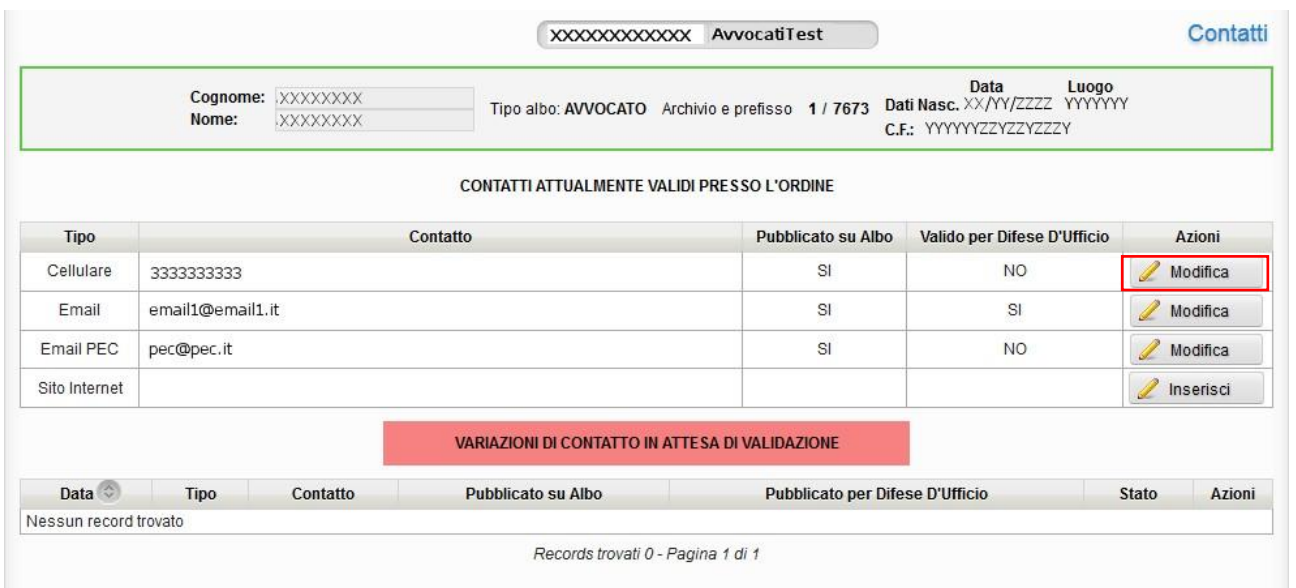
XXXXXXXXXXXX AvvocatiTest

Contatti

Cognome: XXXXXXXX
Nome: XXXXXXXX

Tipo albo: AVVOCATO Archivio e prefisso 1 / 7673

Data Luogo
Dati Nasc. XX/YY/ZZZZ YYYYYYY
C.F.: YYYYYYZZYZZYZZZY

CONTATTI ATTUALMENTE VALIDI PRESSO L'ORDINE

| Tipo | Contatto | Pubblicato su Albo | Valido per Difese D'Ufficio | Azioni |
|---|---|---|---|---|
| Cellulare | 3333333333 | SI | NO | Modifica |
| Email | email1@email1.it | SI | SI | Modifica |
| Email PEC | pec@pec.it | SI | NO | Modifica |
| Sito Internet | | | | Inserisci |

VARIAZIONI DI CONTATTO IN ATTESA DI VALIDAZIONE

| Data | Tipo | Contatto | Pubblicato su Albo | Pubblicato per Difese D'Ufficio | Stato | Azioni |
|---|---|---|---|---|---|---|
| Nessun record trovato | | | | | | |

Records trovati 0 - Pagina 1 di 1